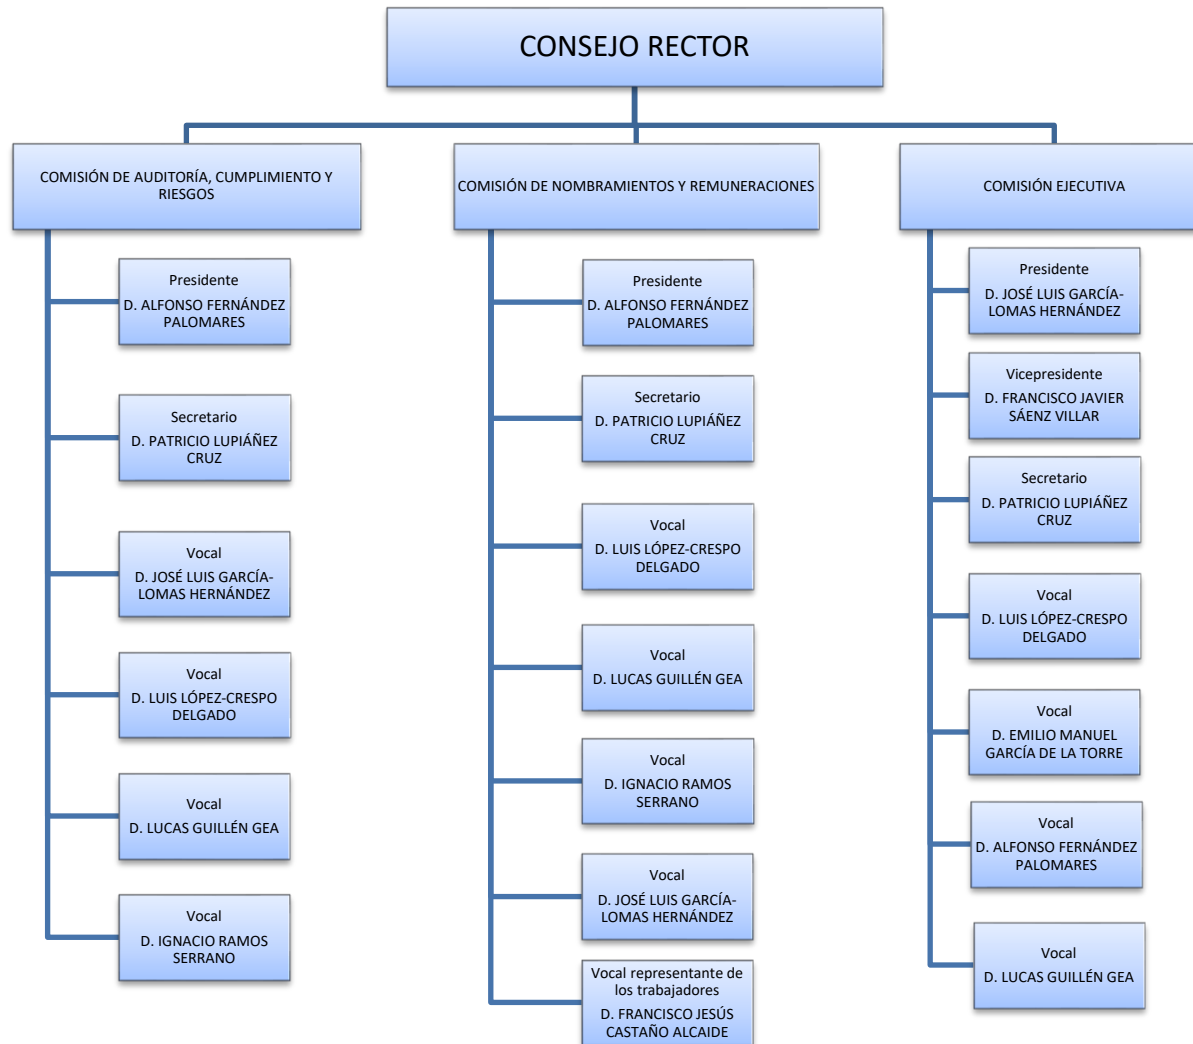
CONSEJO RECTOR

COMISIÓN DE AUDITORÍA, CUMPLIMIENTO Y RIESGOS

Presidente
D. ALFONSO FERNÁNDEZ PALOMARES

Secretario
D. PATRICIO LUPIÁÑEZ CRUZ

Vocal
D. JOSÉ LUIS GARCÍA-LOMAS HERNÁNDEZ

Vocal
D. LUIS LÓPEZ-CRESPO DELGADO

Vocal
D. LUCAS GUILLÉN GEA

Vocal
D. IGNACIO RAMOS SERRANO

COMISIÓN DE NOMBRAMIENTOS Y REMUNERACIONES

Presidente
D. ALFONSO FERNÁNDEZ PALOMARES

Secretario
D. PATRICIO LUPIÁÑEZ CRUZ

Vocal
D. LUIS LÓPEZ-CRESPO DELGADO

Vocal
D. LUCAS GUILLÉN GEA

Vocal
D. IGNACIO RAMOS SERRANO

Vocal
D. JOSÉ LUIS GARCÍA-LOMAS HERNÁNDEZ

Vocal representante de los trabajadores
D. FRANCISCO JESÚS CASTAÑO ALCAIDE

COMISIÓN EJECUTIVA

Presidente
D. JOSÉ LUIS GARCÍA-LOMAS HERNÁNDEZ

Vicepresidente
D. FRANCISCO JAVIER SÁENZ VILLAR

Secretario
D. PATRICIO LUPIÁÑEZ CRUZ

Vocal
D. LUIS LÓPEZ-CRESPO DELGADO

Vocal
D. EMILIO MANUEL GARCÍA DE LA TORRE

Vocal
D. ALFONSO FERNÁNDEZ PALOMARES

Vocal
D. LUCAS GUILLÉN GEA